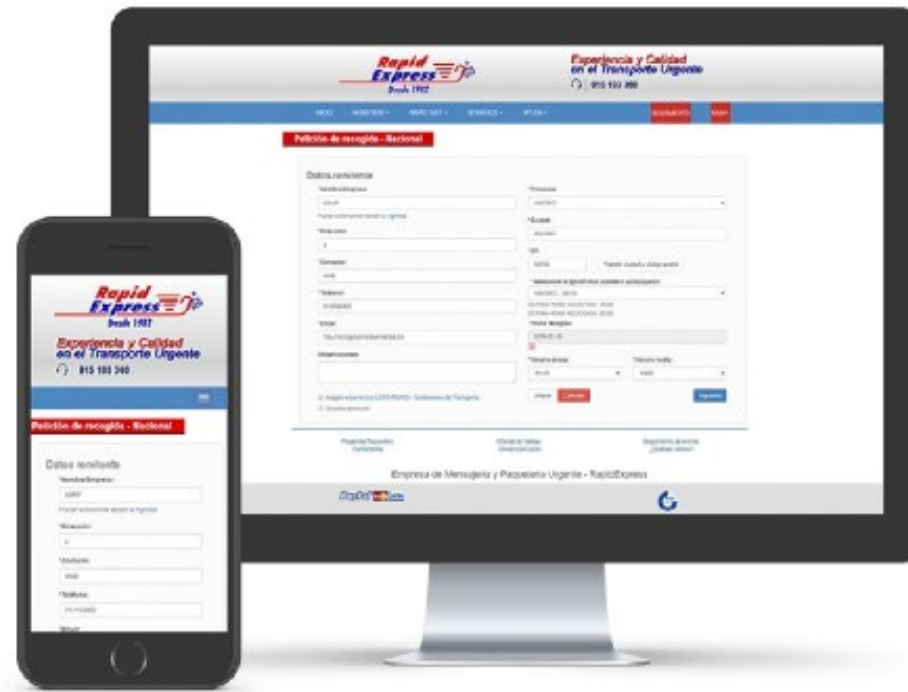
Rapid Express
Desde 1982

Experiencia y Calidad en el Transporte Urgente
915 100 390

INICIO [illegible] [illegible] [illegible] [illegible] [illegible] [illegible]

Petición de recogida - Nacional

Datos remitente

*Nombre/Empresa:
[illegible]
*Provincia:
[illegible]
*Dirección:
*Ciudad:
*Contacto:
*CP:
*Teléfono:
*Email:
*Fecha recogida:
Observaciones:
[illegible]
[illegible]

Empresa de Mensajería y Paquetería Urgente - RapidExpress

Rapid Express
Desde 1982

Experiencia y Calidad en el Transporte Urgente
915 100 390

Petición de recogida - Nacional

Datos remitente
*Nombre/Empresa:
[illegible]
*Dirección:
*Contacto:
*Teléfono:
*Email: